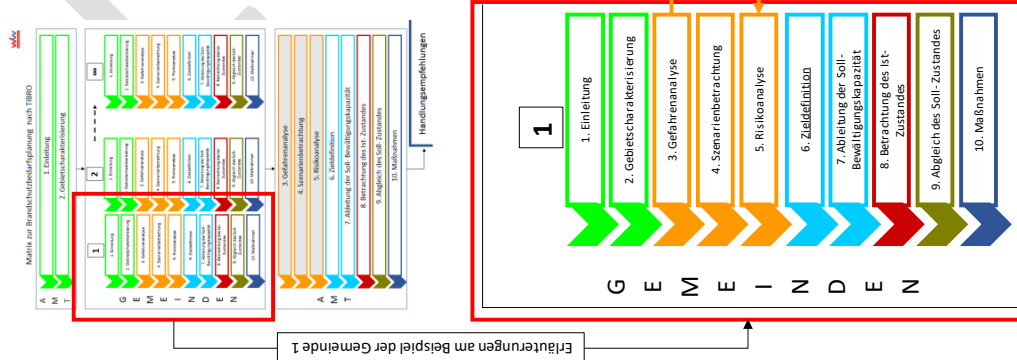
Matrix zur Brandschutzbedarfsplanung nach TIBRO

A
M
T

1. Einleitung
2. Gebietscharakterisierung

1
2
...

G
E
M
E
I
N
D
E
N

3. Gefahrenanalyse
4. Szenarienbetrachtung
5. Risikoanalyse
6. Zieldefinition
7. Ableitung der Soll-Bewältigungskapazität
8. Betrachtung des Ist-Zustandes
9. Abgleich des Soll-Zustandes
10. Maßnahmen

A
M
T

Handlungsempfehlungen

1

1. Einleitung
2. Gebietscharakterisierung
3. Gefahrenanalyse
4. Szenarienbetrachtung
5. Risikoanalyse
6. Zieldefinition
7. Ableitung der Soll-Bewältigungskapazität
8. Betrachtung des Ist-Zustandes
9. Abgleich des Soll-Zustandes
10. Maßnahmen

G
E
M
E
I
N
D
E
N

Erläuterungen am Beispiel der Gemeinde 1